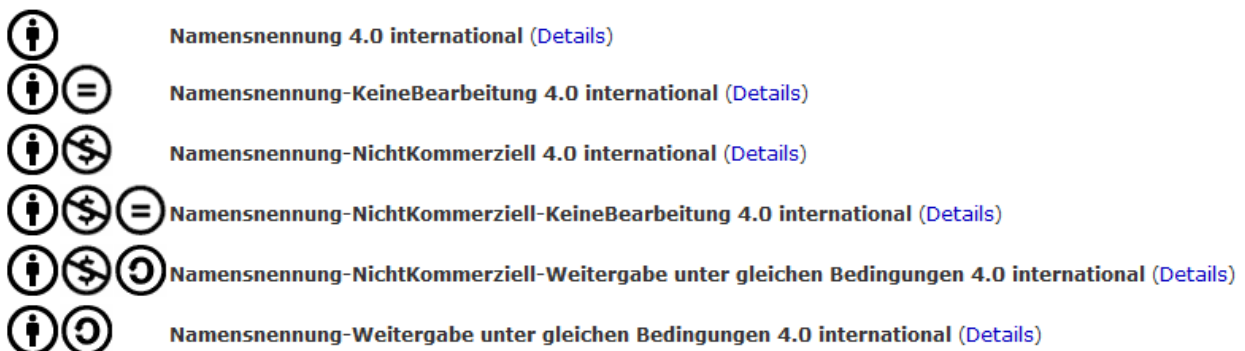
Namensnennung 4.0 international (Details)

Namensnennung-KeineBearbeitung 4.0 international (Details)

Namensnennung-NichtKommerziell 4.0 international (Details)

Namensnennung-NichtKommerziell-KeineBearbeitung 4.0 international (Details)

Namensnennung-NichtKommerziell-Weitergabe unter gleichen Bedingungen 4.0 international (Details)

Namensnennung-Weitergabe unter gleichen Bedingungen 4.0 international (Details)